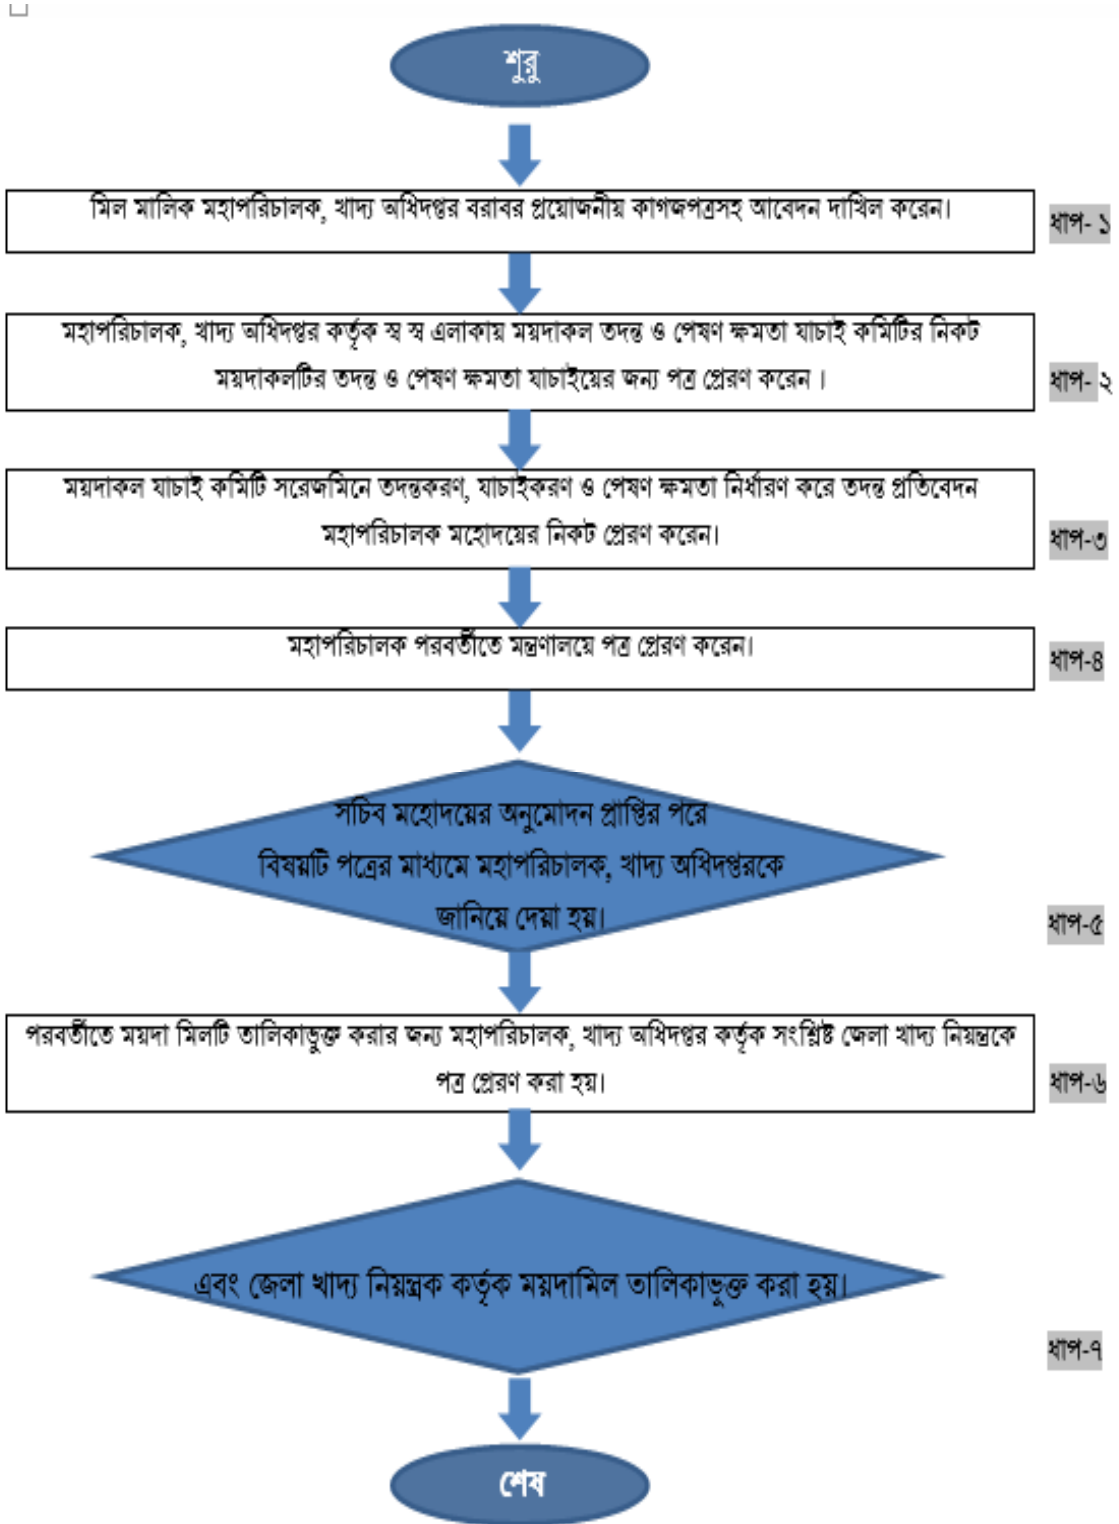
শুরু

মিল মালিক মহাপরিচালক, খাদ্য অধিদপ্তর বরাবর প্রয়োজনীয় কাগজপত্রসহ আবেদন দাখিল করেন।

ধাপ- ১

মহাপরিচালক, খাদ্য অধিদপ্তর কর্তৃক স্ব স্ব এলাকায় ময়দাকল তদন্ত ও পেষণ ক্ষমতা যাচাই কমিটির নিকট ময়দাকলটির তদন্ত ও পেষণ ক্ষমতা যাচাইয়ের জন্য পত্র প্রেরণ করেন ।

ধাপ- ২

ময়দাকল যাচাই কমিটি সরেজমিনে তদন্তকরণ, যাচাইকরণ ও পেষণ ক্ষমতা নির্ধারণ করে তদন্ত প্রতিবেদন মহাপরিচালক মহোদয়ের নিকট প্রেরণ করেন।

ধাপ-৩

মহাপরিচালক পরবর্তীতে মন্ত্রণালয়ে পত্র প্রেরণ করেন।

ধাপ-৪

সচিব মহোদয়ের অনুমোদন প্রাপ্তির পরে বিষয়টি পত্রের মাধ্যমে মহাপরিচালক, খাদ্য অধিদপ্তরকে জানিয়ে দেয়া হয়।

ধাপ-৫

পরবর্তীতে ময়দা মিলটি তালিকাভুক্ত করার জন্য মহাপরিচালক, খাদ্য অধিদপ্তর কর্তৃক সংশ্লিষ্ট জেলা খাদ্য নিয়ন্ত্রকে পত্র প্রেরণ করা হয়।

ধাপ-৬

এবং জেলা খাদ্য নিয়ন্ত্রক কর্তৃক ময়দামিল তালিকাভুক্ত করা হয়।

ধাপ-৭

শেষ